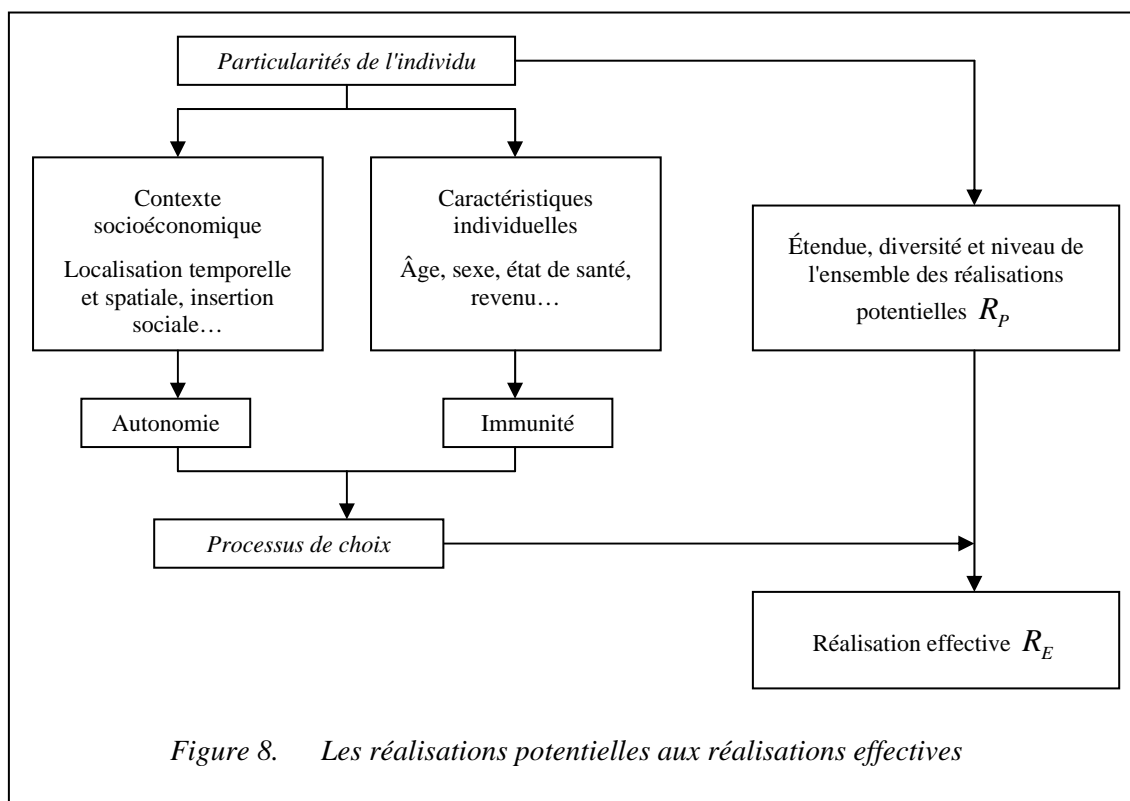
Particularités de l'individu

Contexte socioéconomique

Localisation temporelle et spatiale, insertion sociale…

Caractéristiques individuelles

Âge, sexe, état de santé, revenu…

Étendue, diversité et niveau de l'ensemble des réalisations potentielles $R_P$

Autonomie

Immunité

Processus de choix

Réalisation effective $R_E$

Figure 8. Les réalisations potentielles aux réalisations effectives